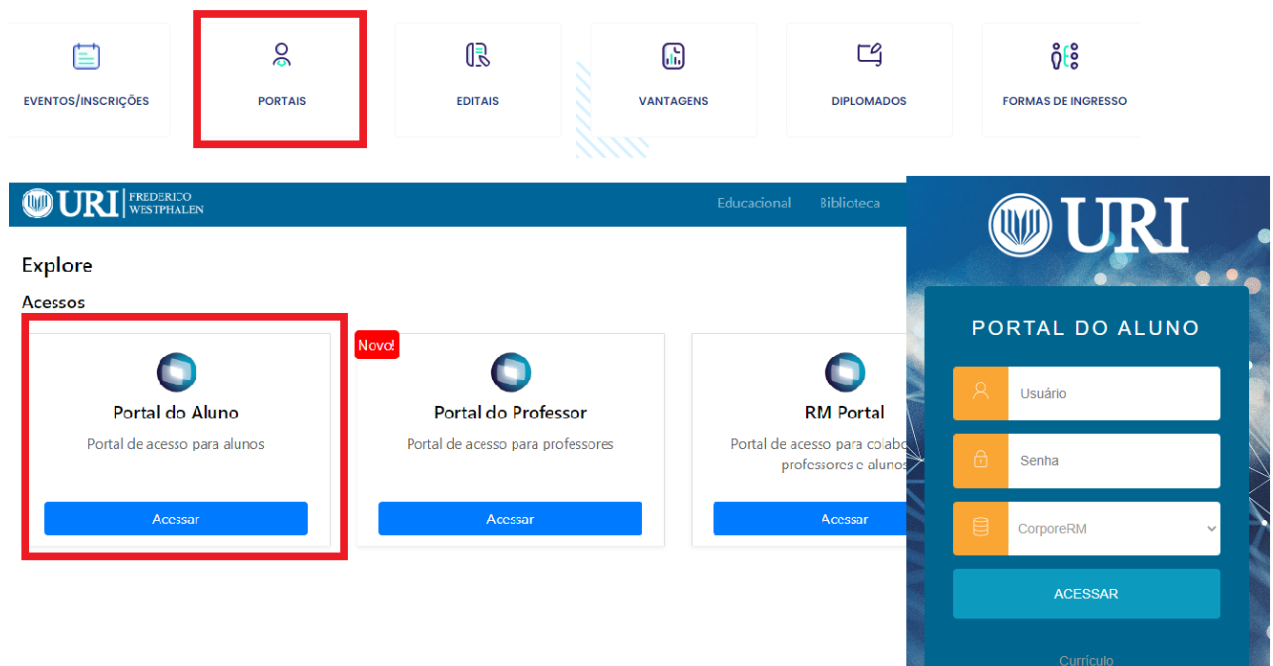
EVENTOS/INSCRIÇÕES

PORTAIS

EDITAIS

VANTAGENS

DIPLOMADOS

FORMAS DE INGRESSO

URI FREDERICO WESTPHALEN

Educacional Biblioteca

Explore

Acessos

Portal do Aluno

Portal de acesso para alunos

Acessar

Novo!

Portal do Professor

Portal de acesso para professores

Acessar

RM Portal

Portal de acesso para colabo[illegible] professores e alunos

Acessar

URI

PORTAL DO ALUNO

Usuário

Senha

CorporeRM

ACESSAR

Currículo